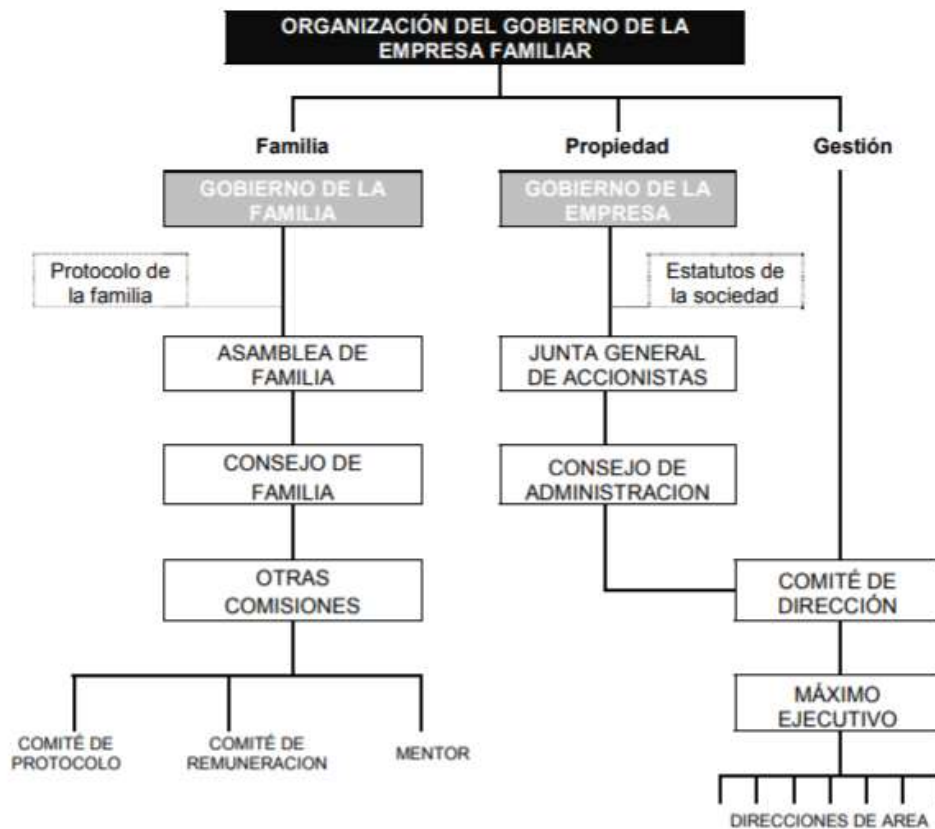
ORGANIZACIÓN DEL GOBIERNO DE LA EMPRESA FAMILIAR

Familia

Propiedad

Gestión

GOBIERNO DE LA FAMILIA

GOBIERNO DE LA EMPRESA

Protocolo de la familia

Estatutos de la sociedad

ASAMBLEA DE FAMILIA

JUNTA GENERAL DE ACCIONISTAS

CONSEJO DE FAMILIA

CONSEJO DE ADMINISTRACION

OTRAS COMISIONES

COMITÉ DE DIRECCIÓN

MÁXIMO EJECUTIVO

COMITÉ DE PROTOCOLO

COMITÉ DE REMUNERACION

MENTOR

DIRECCIONES DE AREA